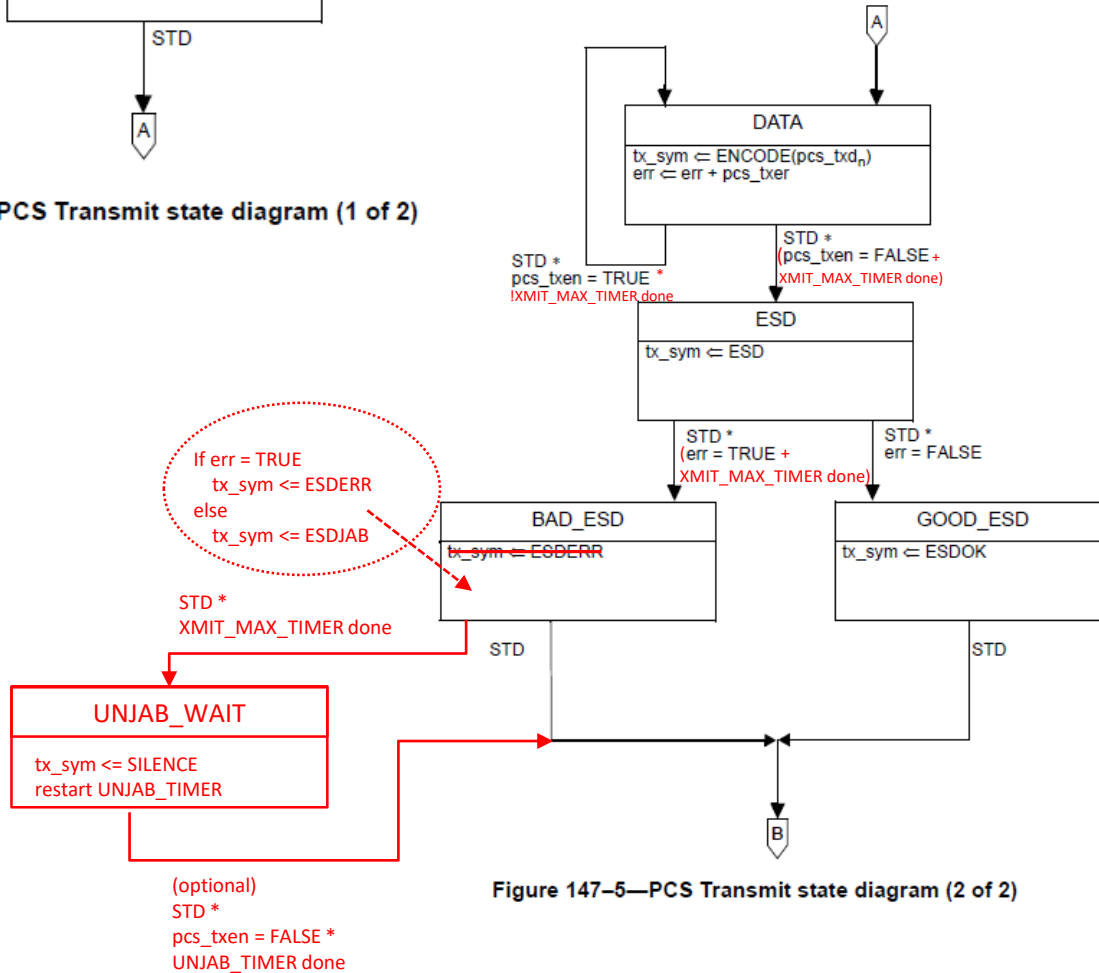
STD

A

PCS Transmit state diagram (1 of 2)

A

DATA

tx_sym $\Leftarrow$ ENCODE(pcs_txd$_n$)
err $\Leftarrow$ err + pcs_txer

STD *
pcs_txen = TRUE *
!XMIT_MAX_TIMER done

STD *
(pcs_txen = FALSE +
XMIT_MAX_TIMER done)

ESD

tx_sym $\Leftarrow$ ESD

If err = TRUE
tx_sym <= ESDERR
else
tx_sym <= ESDJAB

STD *
(err = TRUE +
XMIT_MAX_TIMER done)

STD *
err = FALSE

BAD_ESD

tx_sym $\Leftarrow$ ESDERR

GOOD_ESD

tx_sym $\Leftarrow$ ESDOK

STD *
XMIT_MAX_TIMER done

STD

STD

UNJAB_WAIT

tx_sym <= SILENCE
restart UNJAB_TIMER

B

(optional)
STD *
pcs_txen = FALSE *
UNJAB_TIMER done

Figure 147–5—PCS Transmit state diagram (2 of 2)